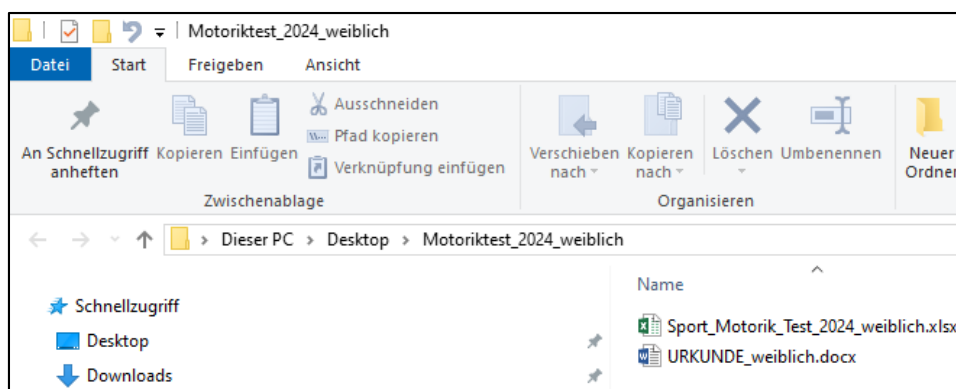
Motoriktest_2024_weiblich

Datei | Start | Freigeben | Ansicht

An Schnellzugriff anheften | Kopieren | Einfügen | Ausschneiden | Pfad kopieren | Verknüpfung einfügen

Zwischenablage

Verschieben nach | Kopieren nach | Löschen | Umbenennen

Organisieren

Neuer Ordner

Dieser PC > Desktop > Motoriktest_2024_weiblich

Schnellzugriff
Desktop
Downloads

Name
Sport_Motorik_Test_2024_weiblich.xlsx
URKUNDE_weiblich.docx